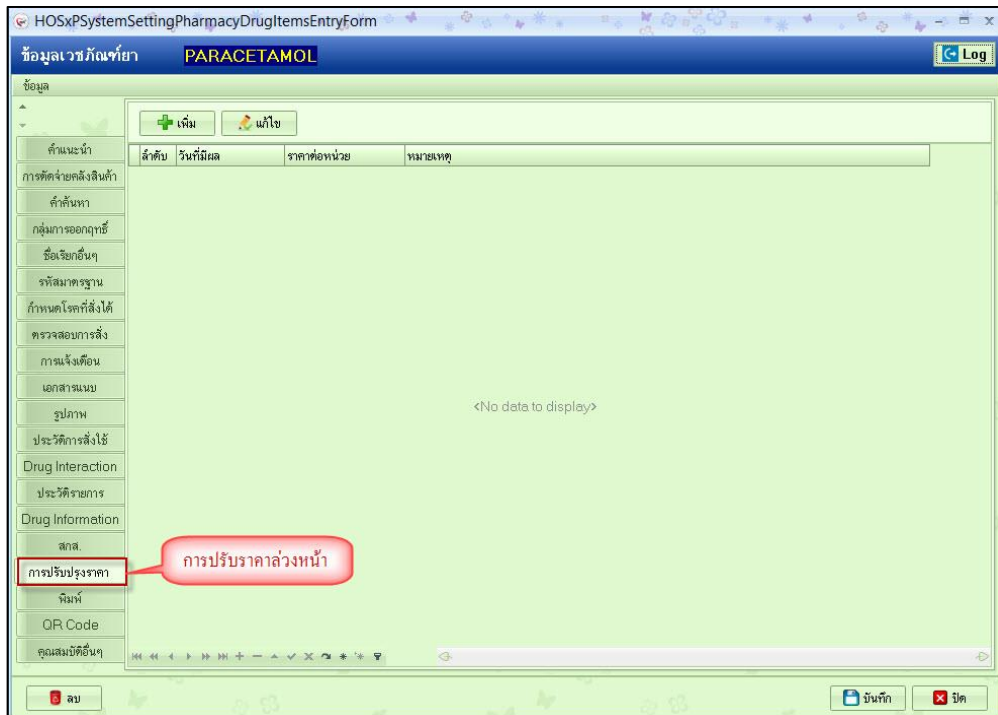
HOSxPSystemSettingPharmacyDrugItemsEntryForm

ข้อมูลเวชภัณฑ์ยา PARACETAMOL

Log

ข้อมูล

เพิ่ม แก้ไข

| ลำดับ | วันที่มีผล | ราคาต่อหน่วย | หมายเหตุ |
|---|---|---|---|

<No data to display>

คำแนะนำ
การตัดจ่ายคลังสินค้า
คำค้นหา
กลุ่มการออกฤทธิ์
ชื่อเรียกอื่นๆ
รหัสมาตรฐาน
กำหนดโรคที่สั่งได้
ตรวจสอบการสั่ง
การแจ้งเตือน
เอกสารแนบ
รูปภาพ
ประวัติการสั่งใช้
Drug Interaction
ประวัติรายการ
Drug Information
สกส.
การปรับปรุงราคา
พิมพ์
QR Code
คุณสมบัติอื่นๆ

การปรับราคาล่วงหน้า

ลบ

บันทึก ปิด